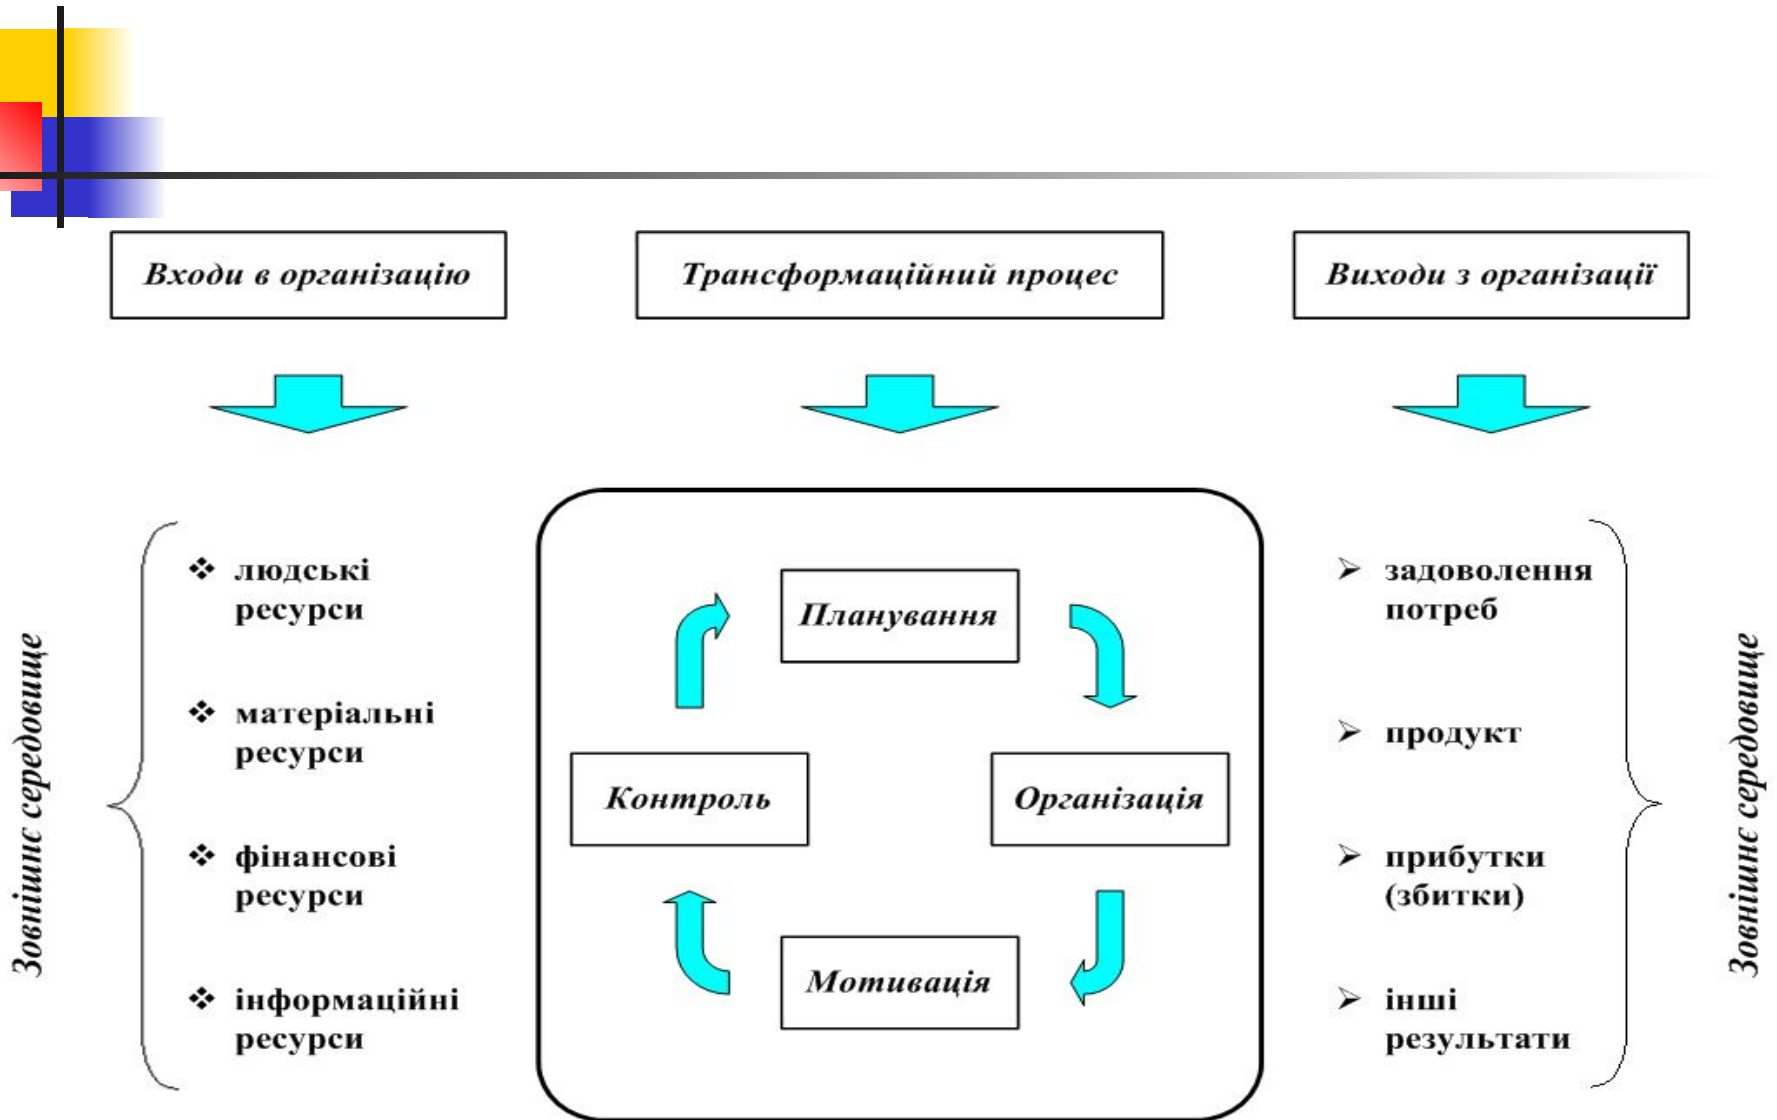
Входи в організацію

Трансформаційний процес

Виходи з організації

Зовнішнє середовище

❖ людські ресурси

❖ матеріальні ресурси

❖ фінансові ресурси

❖ інформаційні ресурси

Планування

Контроль

Організація

Мотивація

➢ задоволення потреб

➢ продукт

➢ прибутки (збитки)

➢ інші результати

Зовнішнє середовище